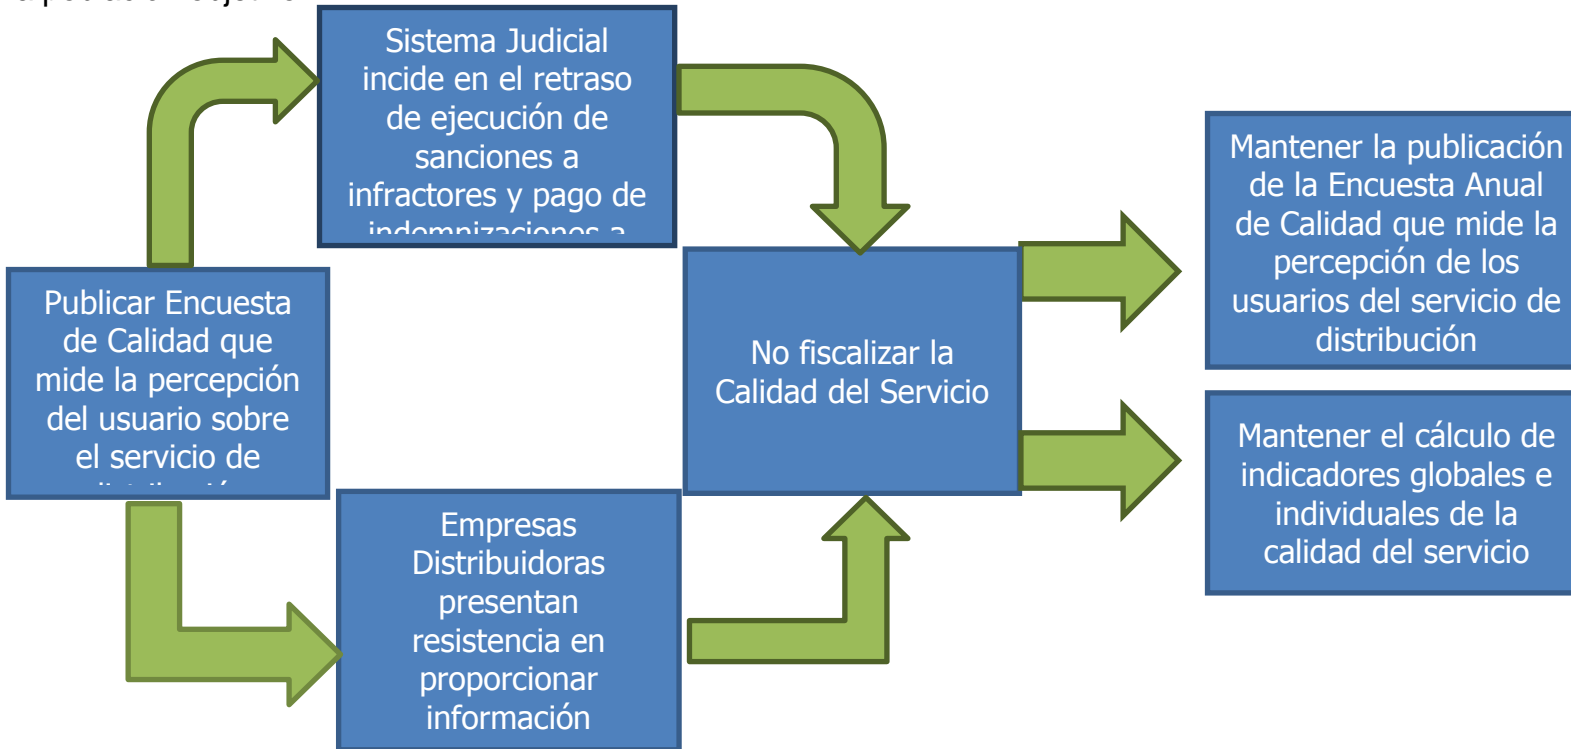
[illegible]

Sistema Judicial incide en el retraso de ejecución de sanciones a infractores y pago de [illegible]

Publicar Encuesta de Calidad que mide la percepción del usuario sobre el servicio de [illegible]

No fiscalizar la Calidad del Servicio

Mantener la publicación de la Encuesta Anual de Calidad que mide la percepción de los usuarios del servicio de distribución

Mantener el cálculo de indicadores globales e individuales de la calidad del servicio

Empresas Distribuidoras presentan resistencia en proporcionar información